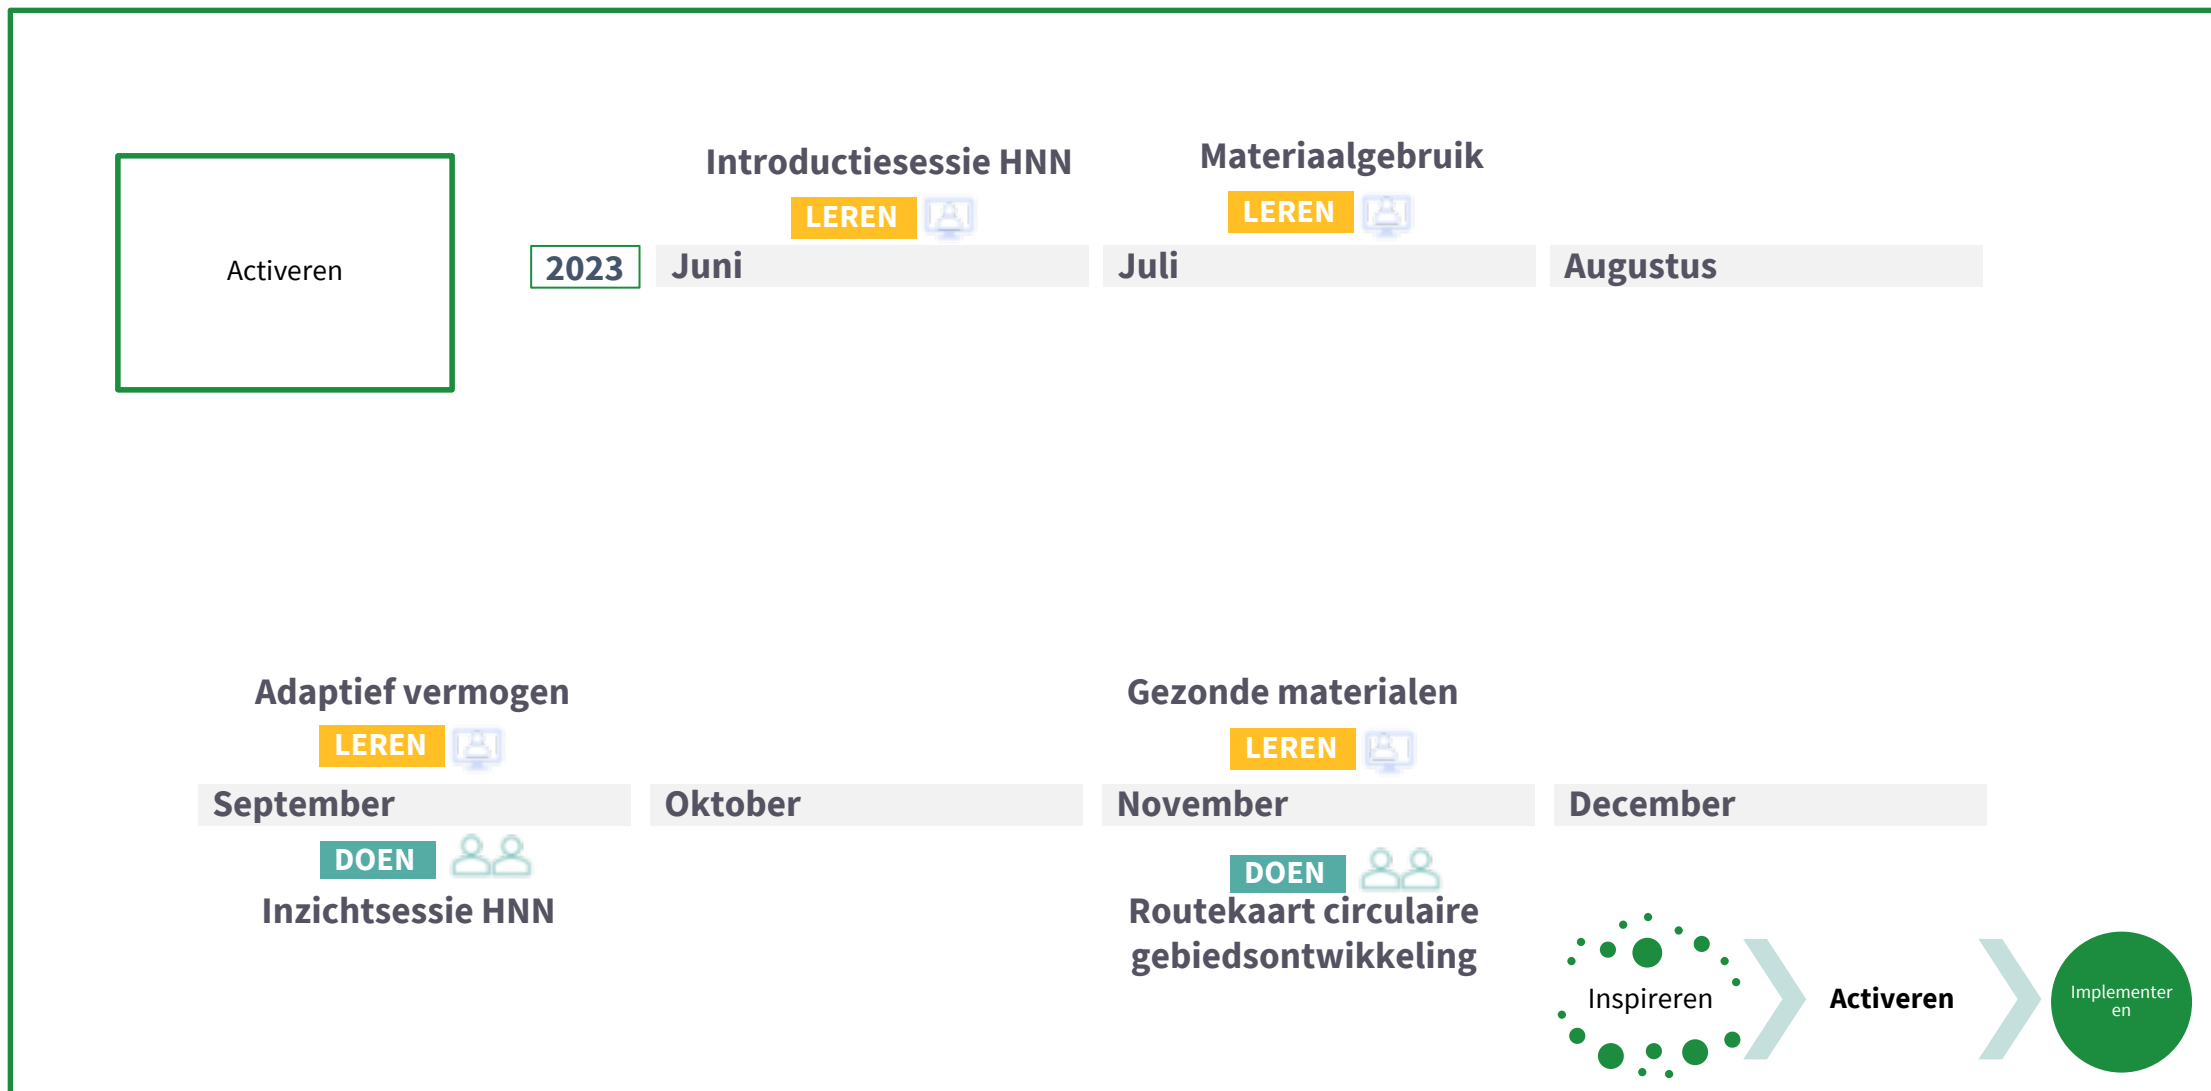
Activeren

Introductiesessie HNN
LEREN

Materiaalgebruik
LEREN

2023 Juni Juli Augustus

Adaptief vermogen
LEREN

Gezonde materialen
LEREN

September Oktober November December

DOEN
Inzichtsessie HNN

DOEN
Routekaart circulaire gebiedsontwikkeling

Inspireren
Activeren
Implementeren